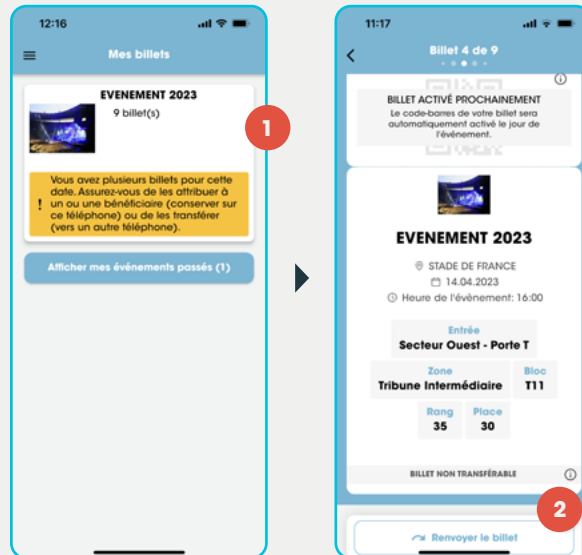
12:16

Mes billets

EVENEMENT 2023
9 billet(s)

1

Vous avez plusieurs billets pour cette date. Assurez-vous de les attribuer à un ou une bénéficiaire (conserver sur ce téléphone) ou de les transférer (vers un autre téléphone).

Afficher mes événements passés (1)

11:17

Billet 4 de 9

BILLET ACTIVÉ PROCHAINEMENT
Le code-barres de votre billet sera automatiquement activé le jour de l'évènement.

EVENEMENT 2023

STADE DE FRANCE
14.04.2023
Heure de l'évènement: 16:00

| Entrée |
|---|
| Secteur Ouest - Porte T |

| Zone | Bloc |
|---|---|
| Tribune Intermédiaire | T11 |

| Rang | Place |
|---|---|
| 35 | 30 |

BILLET NON TRANSFÉRABLE

2

Renvoyer le billet